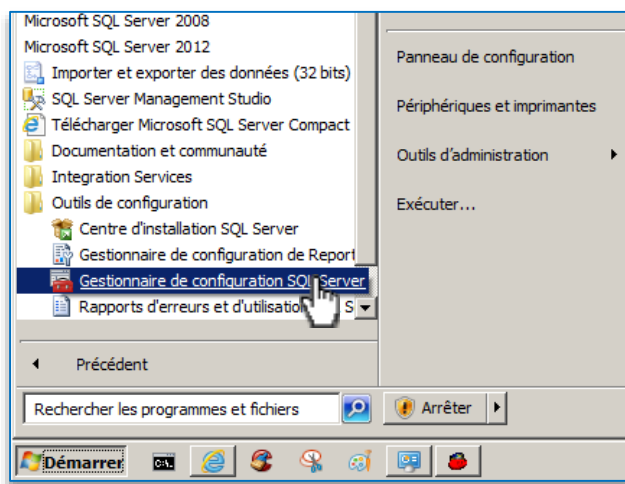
Microsoft SQL Server 2008
Microsoft SQL Server 2012
Importer et exporter des données (32 bits)
SQL Server Management Studio
Télécharger Microsoft SQL Server Compact
Documentation et communauté
Integration Services
Outils de configuration
Centre d'installation SQL Server
Gestionnaire de configuration de Report
Gestionnaire de configuration SQL Server
Rapports d'erreurs et d'utilisation S

Panneau de configuration
Périphériques et imprimantes
Outils d'administration
Exécuter...

Précédent
Rechercher les programmes et fichiers
Arrêter
Démarrer